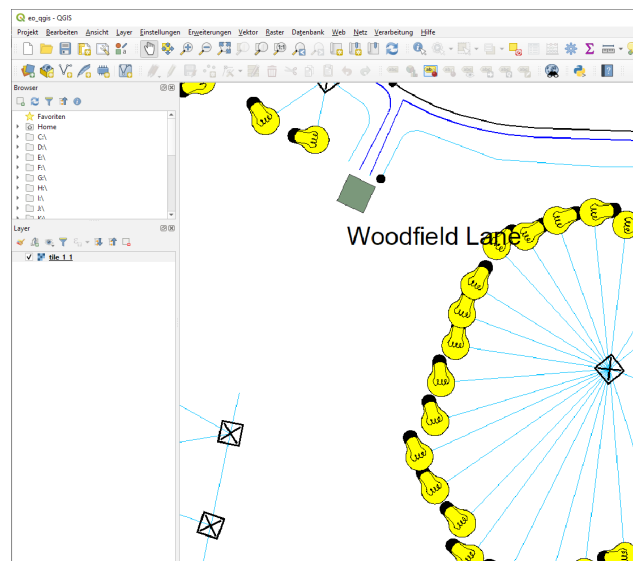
eo_qgis - QGIS

Projekt Bearbeiten Ansicht Layer Einstellungen Erweiterungen Vektor Raster Datenbank Web Netz Verarbeitung Hilfe

Browser

Favoriten
Home
C:\
D:\
E:\
F:\
G:\
H:\
I:\
J:\
K:\

Layer

tile_1_1

Woodfield Lane